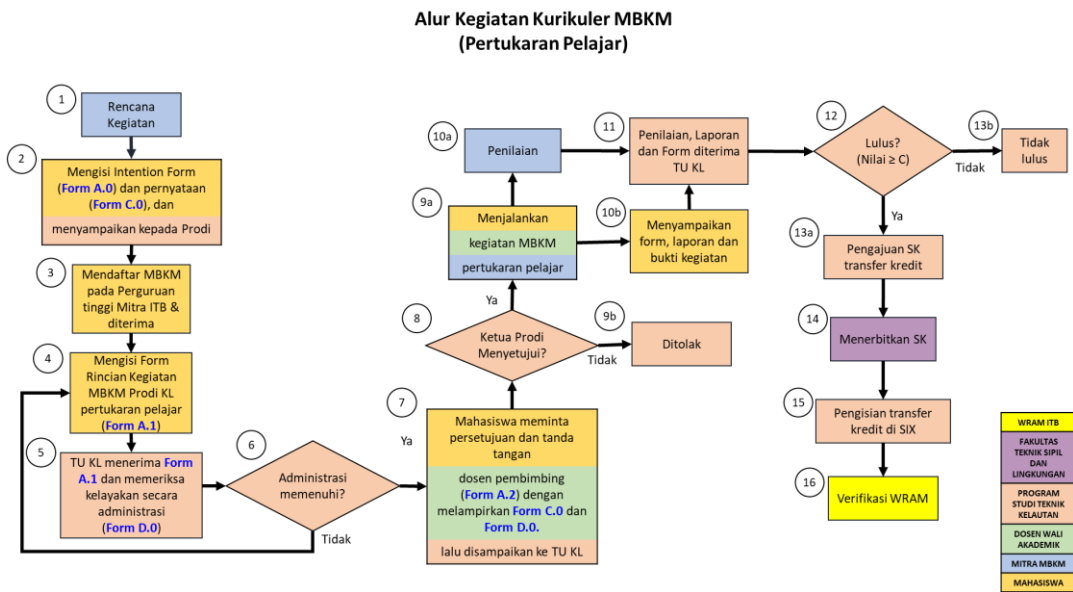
Alur Kegiatan Kurikuler MBKM
(Pertukaran Pelajar)

1
Rencana Kegiatan

2
Mengisi Intention Form (Form A.0) dan pernyataan (Form C.0), dan
menyampaikan kepada Prodi

3
Mendaftar MBKM pada Perguruan tinggi Mitra ITB & diterima

4
Mengisi Form Rincian Kegiatan MBKM Prodi KL pertukaran pelajar (Form A.1)

5
TU KL menerima Form A.1 dan memeriksa kelayakan secara administrasi (Form D.0)

6
Administrasi memenuhi?

Tidak

Ya

7
Mahasiswa meminta persetujuan dan tanda tangan
dosen pembimbing (Form A.2) dengan melampirkan Form C.0 dan Form D.0.
lalu disampaikan ke TU KL

8
Ketua Prodi Menyetujui?

Tidak

9b
Ditolak

Ya

9a
Menjalankan
kegiatan MBKM
pertukaran pelajar

10a
Penilaian

10b
Menyampaikan form, laporan dan bukti kegiatan

11
Penilaian, Laporan dan Form diterima TU KL

12
Lulus? (Nilai ≥ C)

Tidak

13b
Tidak lulus

Ya

13a
Pengajuan SK transfer kredit

14
Menerbitkan SK

15
Pengisian transfer kredit di SIX

16
Verifikasi WRAM

WRAM ITB
FAKULTAS TEKNIK SIPIL DAN LINGKUNGAN
PROGRAM STUDI TEKNIK KELAUTAN
DOSEN WALI AKADEMIK
MITRA MBKM
MAHASISWA